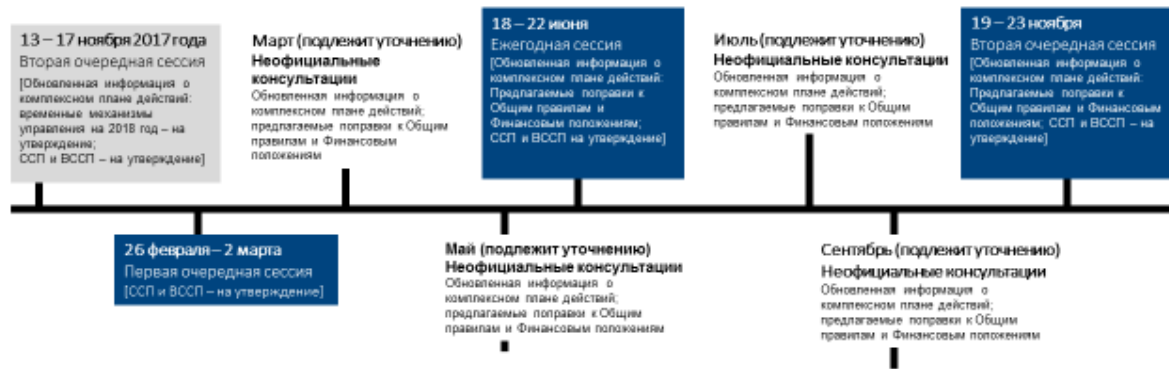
13 – 17 ноября 2017 года
Вторая очередная сессия
[Обновленная информация о комплексном плане действий: временные механизмы управления на 2018 год – на утверждение;
ССП и ВССП – на утверждение]

Март (подлежит уточнению)
Неофициальные консультации
Обновленная информация о комплексном плане действий; предлагаемые поправки к Общим правилам и Финансовым положениям

18 – 22 июня
Ежегодная сессия
[Обновленная информация о комплексном плане действий: Предлагаемые поправки к Общим правилам и Финансовым положениям;
ССП и ВССП на утверждение]

Июль (подлежит уточнению)
Неофициальные консультации
Обновленная информация о комплексном плане действий; предлагаемые поправки к Общим правилам и Финансовым положениям

19 – 23 ноября
Вторая очередная сессия
[Обновленная информация о комплексном плане действий: Предлагаемые поправки к Общим правилам и Финансовым положениям; ССП и ВССП – на утверждение]

26 февраля – 2 марта
Первая очередная сессия
[ССП и ВССП – на утверждение]

Май (подлежит уточнению)
Неофициальные консультации
Обновленная информация о комплексном плане действий; предлагаемые поправки к Общим правилам и Финансовым положениям

Сентябрь (подлежит уточнению)
Неофициальные консультации
Обновленная информация о комплексном плане действий; предлагаемые поправки к Общим правилам и Финансовым положениям